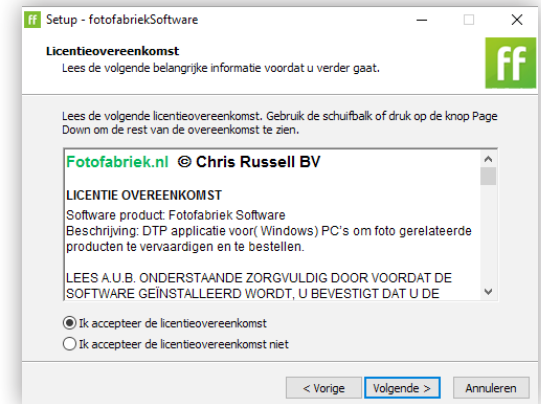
ff Setup - fotofabriekSoftware

Licentieovereenkomst
Lees de volgende belangrijke informatie voordat u verder gaat.

ff

Lees de volgende licentieovereenkomst. Gebruik de schuifbalk of druk op de knop Page Down om de rest van de overeenkomst te zien.

Fotofabriek.nl © Chris Russell BV

LICENTIE OVEREENKOMST
Software product: Fotofabriek Software
Beschrijving: DTP applicatie voor( Windows) PC's om foto gerelateerde producten te vervaardigen en te bestellen.

LEES A.U.B. ONDERSTAANDE ZORGVULDIG DOOR VOORDAT DE SOFTWARE GEÏNSTALLEERD WORDT, U BEVESTIGT DAT U DE

Ik accepteer de licentieovereenkomst
Ik accepteer de licentieovereenkomst niet

< Vorige   Volgende >   Annuleren